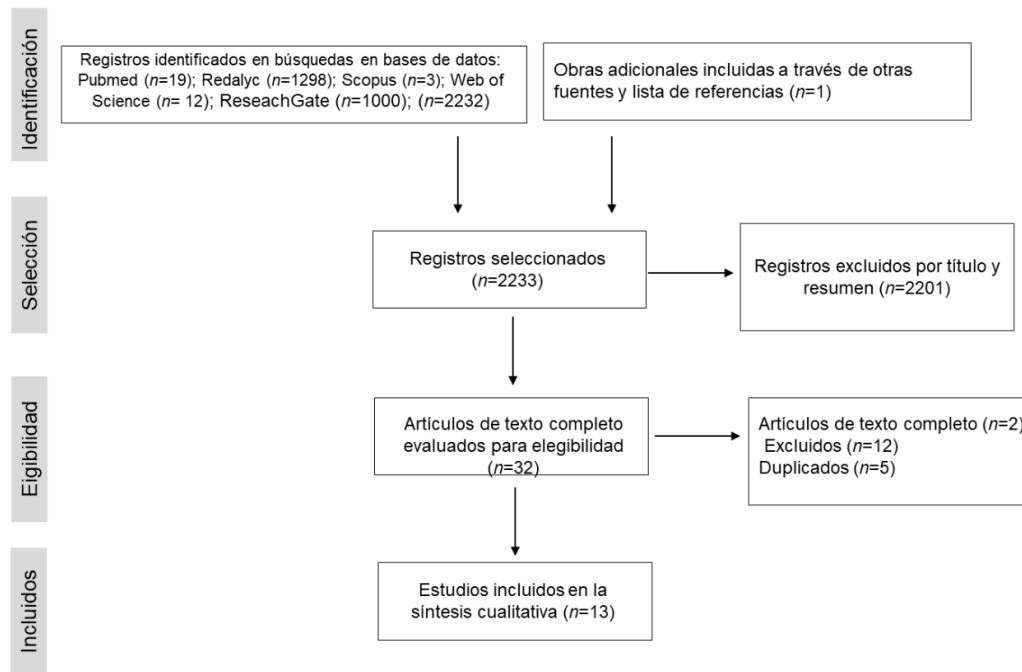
Identificación

Registros identificados en búsquedas en bases de datos: Pubmed ($n$=19); Redalyc ($n$=1298); Scopus ($n$=3); Web of Science ($n$= 12); ReseachGate ($n$=1000); ($n$=2232)

Obras adicionales incluidas a través de otras fuentes y lista de referencias ($n$=1)

Selección

Registros seleccionados ($n$=2233)

Registros excluidos por título y resumen ($n$=2201)

Eigibilidad

Artículos de texto completo evaluados para elegibilidad ($n$=32)

Artículos de texto completo ($n$=2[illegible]
Excluidos ($n$=12)
Duplicados ($n$=5)

Incluidos

Estudios incluidos en la síntesis cualitativa ($n$=13)